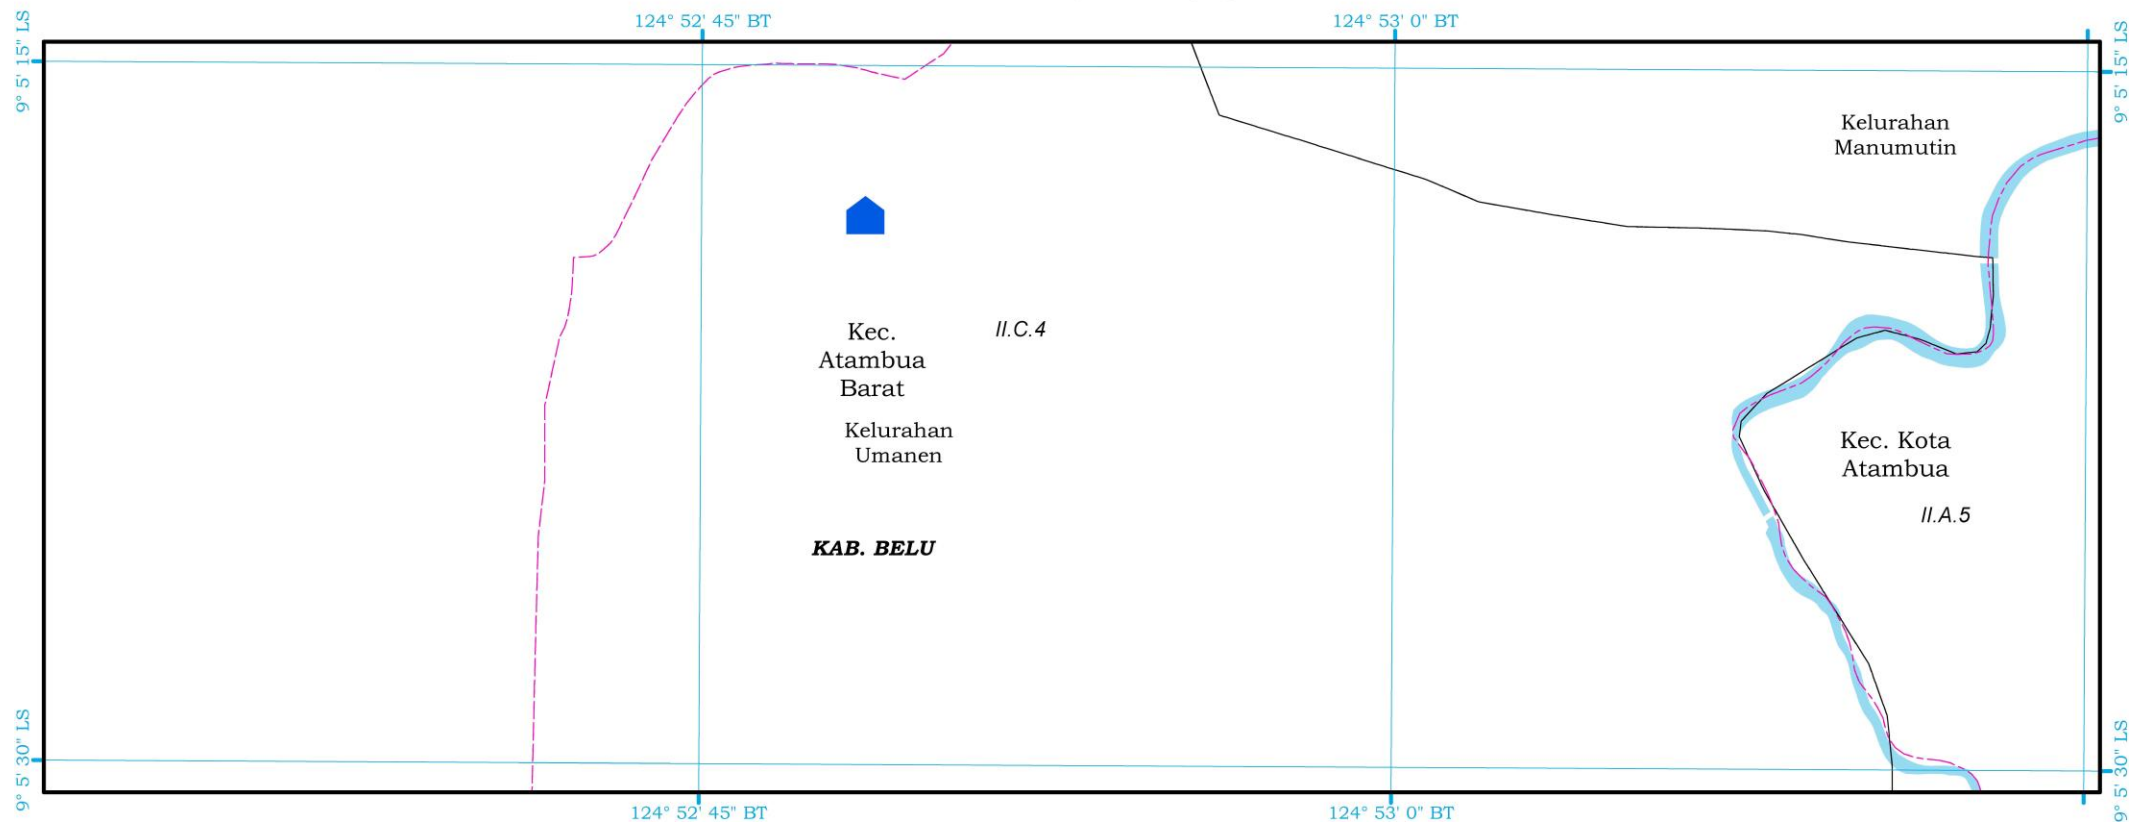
124° 52' 45" BT
124° 53' 0" BT
9° 5' 15" LS
9° 5' 15" LS
Kelurahan Manumutin
Kec. Atambua Barat
II.C.4
Kelurahan Umanen
Kec. Kota Atambua
II.A.5
KAB. BELU
9° 5' 30" LS
9° 5' 30" LS
124° 52' 45" BT
124° 53' 0" BT